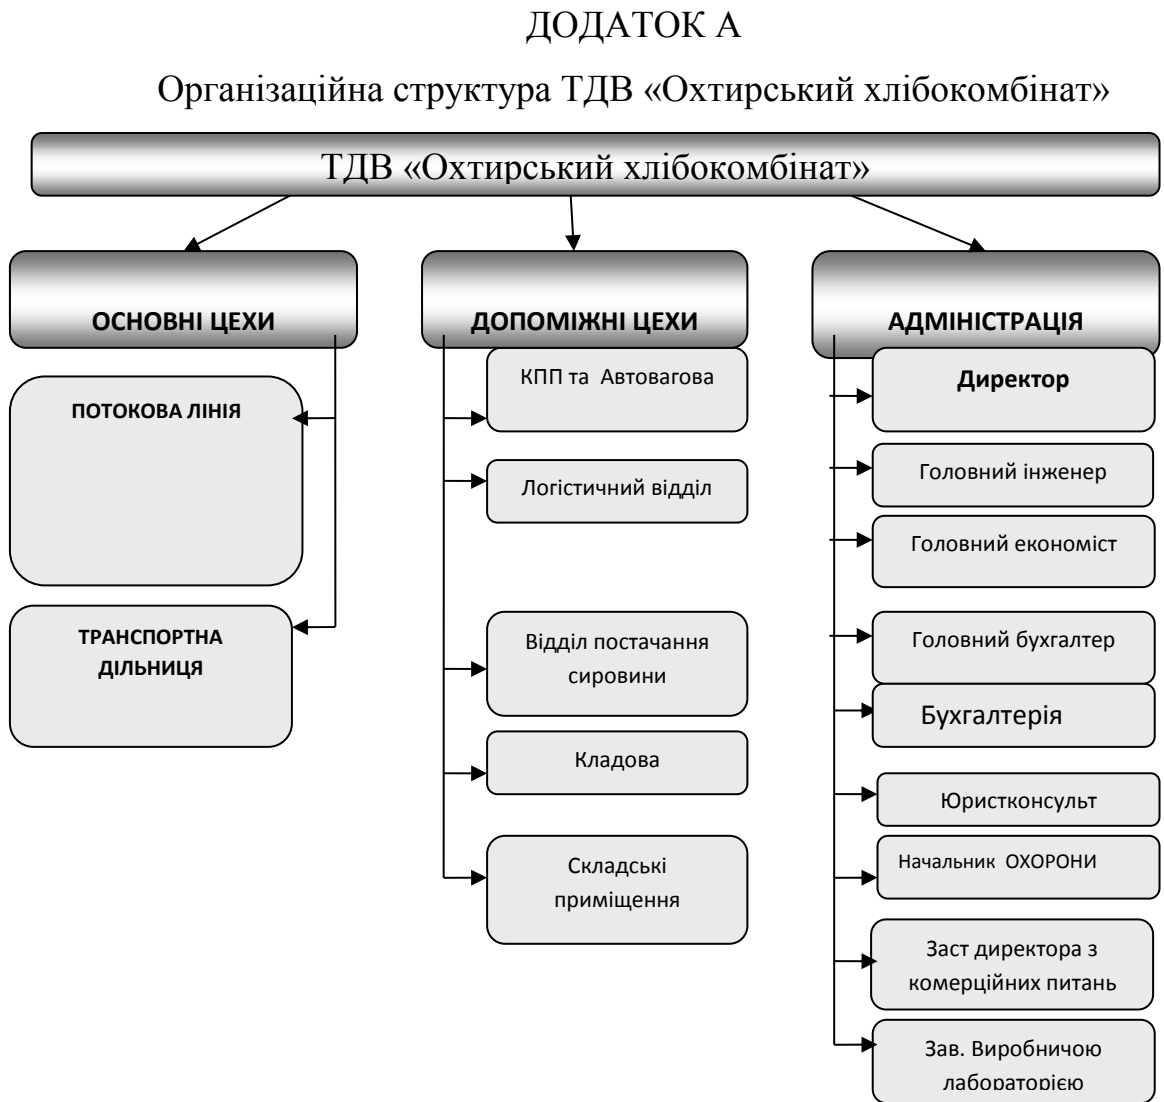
ДОДАТОК А

Організаційна структура ТДВ «Охтирський хлібокомбінат»

ТДВ «Охтирський хлібокомбінат»

ОСНОВНІ ЦЕХИ

ПОТОКОВА ЛІНІЯ

ТРАНСПОРТНА ДІЛЬНИЦЯ

ДОПОМІЖНІ ЦЕХИ

КПП та Автовагова

Логістичний відділ

Відділ постачання сировини

Кладова

Складські приміщення

АДМІНІСТРАЦІЯ

Директор

Головний інженер

Головний економіст

Головний бухгалтер

Бухгалтерія

Юристконсульт

Начальник ОХОРОНИ

Заст директора з комерційних питань

Зав. Виробничою лабораторією